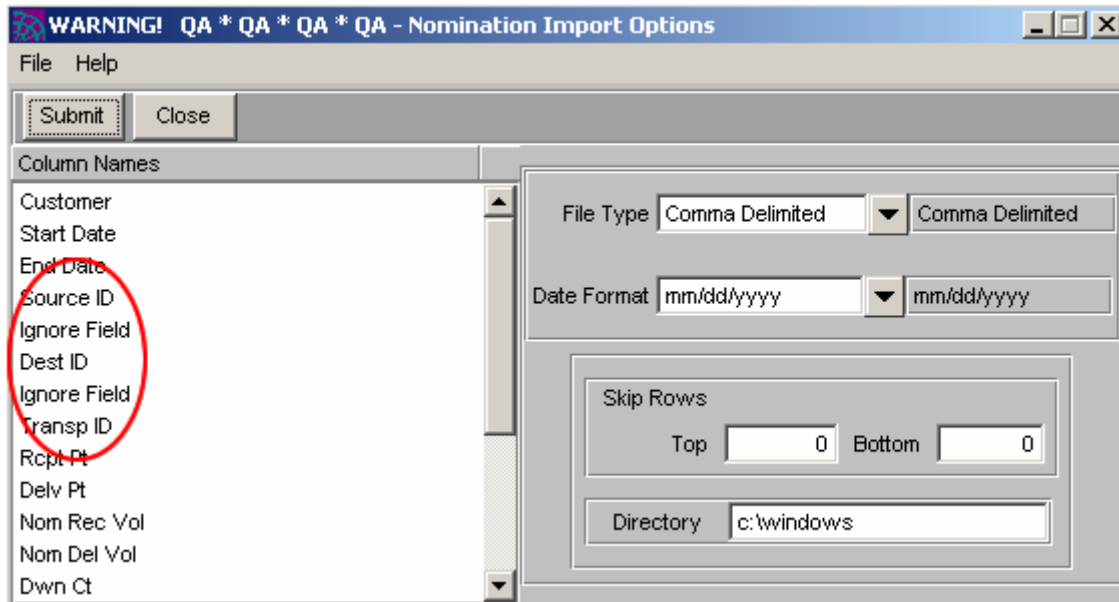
WARNING! QA * QA * QA * QA - Nomination Import Options

File Help

Submit Close

Column Names

Customer
Start Date
End Date
Source ID
Ignore Field
Dest ID
Ignore Field
Transp ID
Rcpt Pt
Delv Pt
Nom Rec Vol
Nom Del Vol
Dwn Ct

File Type Comma Delimited Comma Delimited

Date Format mm/dd/yyyy mm/dd/yyyy

Skip Rows

Top 0 Bottom 0

Directory c:\windows